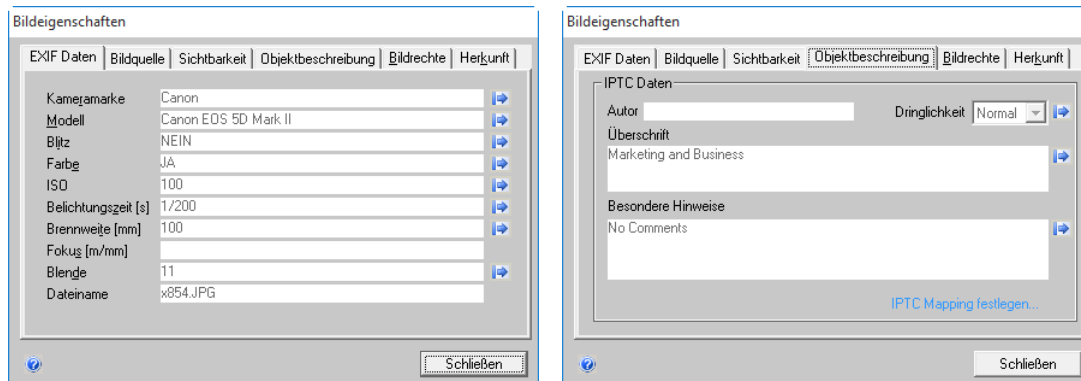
Bildeigenschaften

EXIF Daten | Bildquelle | Sichtbarkeit | Objektbeschreibung | Bildrechte | Herkunft

| | |
|---|---|
| Kameramarke | Canon |
| Modell | Canon EOS 5D Mark II |
| Blitz | NEIN |
| Farbe | JA |
| ISO | 100 |
| Belichtungszeit [s] | 1/200 |
| Brennweite [mm] | 100 |
| Fokus [m/mm] | |
| Blende | 11 |
| Dateiname | x854.JPG |

Schließen

Bildeigenschaften

EXIF Daten | Bildquelle | Sichtbarkeit | Objektbeschreibung | Bildrechte | Herkunft

IPTC Daten

Autor

Dringlichkeit Normal

Überschrift

Marketing and Business

Besondere Hinweise

No Comments

IPTC Mapping festlegen...

Schließen